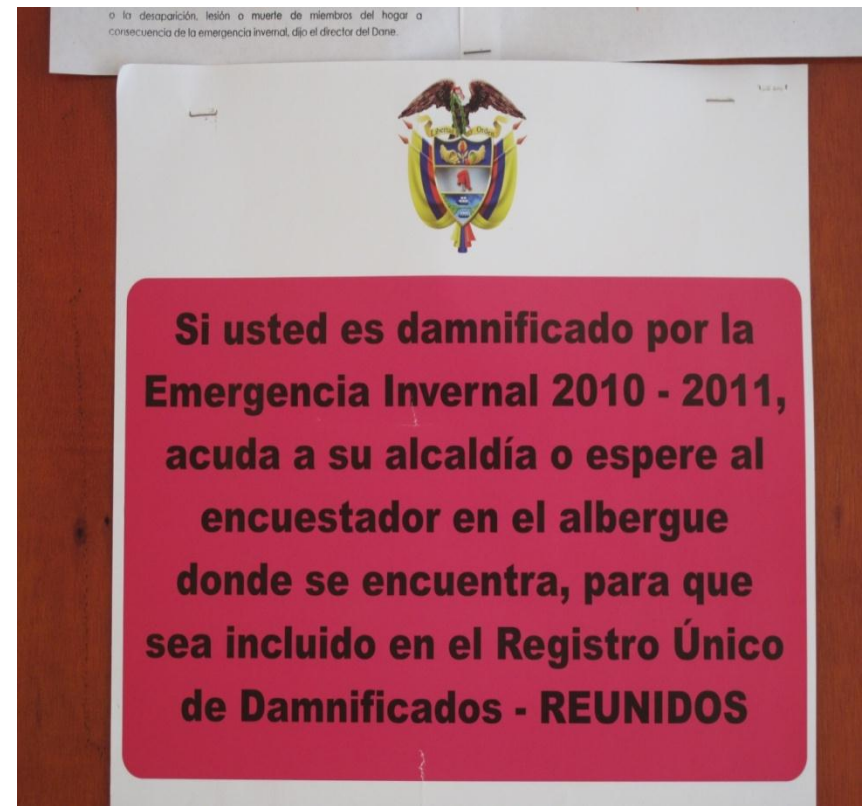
o la desaparición, lesión o muerte de miembros del hogar a consecuencia de la emergencia invernal, dijo el director del Dane.

Libertad y Orden

Si usted es damnificado por la Emergencia Invernal 2010 - 2011, acuda a su alcaldía o espere al encuestador en el albergue donde se encuentra, para que sea incluido en el Registro Único de Damnificados - REUNIDOS